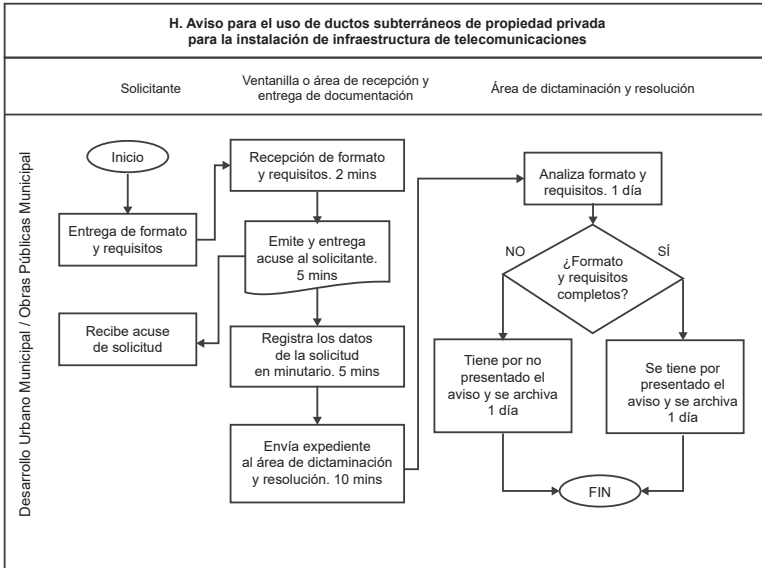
H. Aviso para el uso de ductos subterráneos de propiedad privada para la instalación de infraestructura de telecomunicaciones

Solicitante

Ventanilla o área de recepción y entrega de documentación

Área de dictaminación y resolución

Desarrollo Urbano Municipal / Obras Públicas Municipal

Inicio

Entrega de formato y requisitos

Recepción de formato y requisitos. 2 mins

Emite y entrega acuse al solicitante. 5 mins

Recibe acuse de solicitud

Registra los datos de la solicitud en minutario. 5 mins

Envía expediente al área de dictaminación y resolución. 10 mins

Analiza formato y requisitos. 1 día

NO

SÍ

¿Formato y requisitos completos?

Tiene por no presentado el aviso y se archiva 1 día

Se tiene por presentado el aviso y se archiva 1 día

FIN